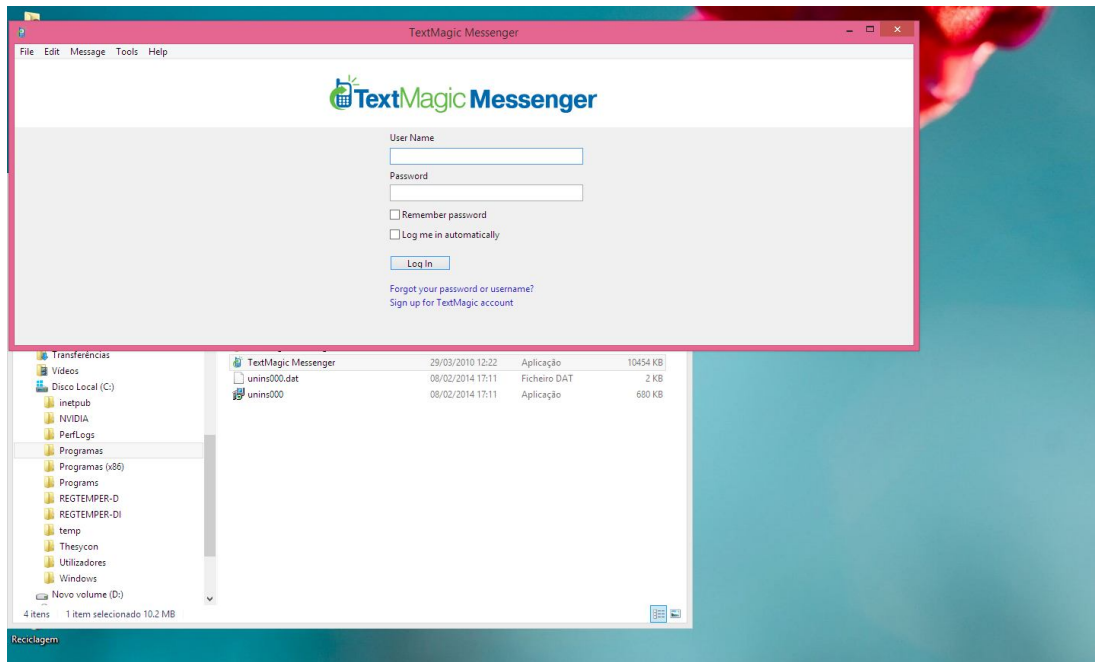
TextMagic Messenger

File Edit Message Tools Help

TextMagic Messenger

User Name

Password

Remember password

Log me in automatically

Log In

Forgot your password or username?
Sign up for TextMagic account

Transferências
Vídeos
Disco Local (C:)
inetpub
NVIDIA
PerfLogs
Programas
Programas (x86)
Programs
REGTEMPER-D
REGTEMPER-DI
temp
Thesycon
Utilizadores
Windows
Novo volume (D:)

| | | | |
|---|---|---|---|
| TextMagic Messenger | 29/03/2010 12:22 | Aplicação | 10454 KB |
| unins000.dat | 08/02/2014 17:11 | Ficheiro DAT | 2 KB |
| unins000 | 08/02/2014 17:11 | Aplicação | 680 KB |

4 itens 1 item selecionado 10.2 MB

Reciclagem